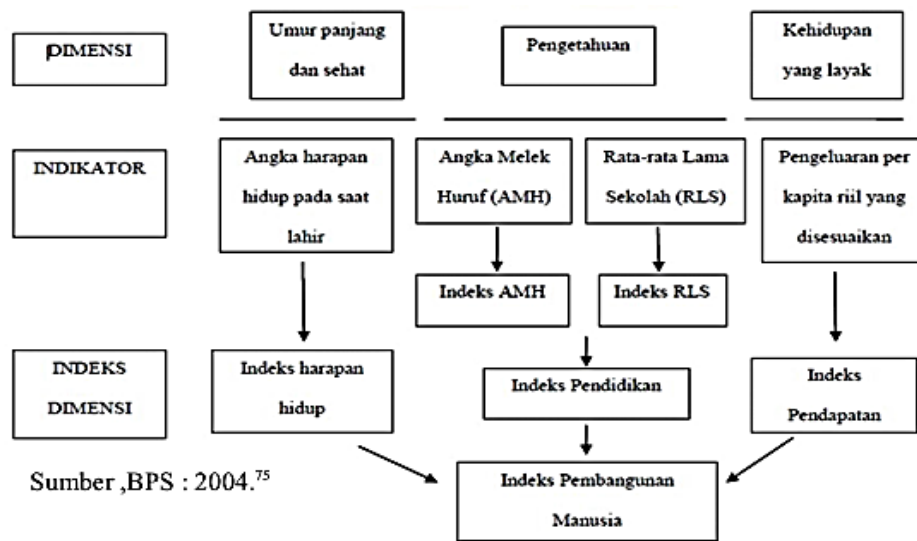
DIMENSI

Umur panjang dan sehat

Pengetahuan

Kehidupan yang layak

INDIKATOR

Angka harapan hidup pada saat lahir

Angka Melek Huruf (AMH)

Rata-rata Lama Sekolah (RLS)

Pengeluaran per kapita riil yang disesuaikan

Indeks AMH

Indeks RLS

INDEKS DIMENSI

Indeks harapan hidup

Indeks Pendidikan

Indeks Pendapatan

Sumber ,BPS : 2004.$^{75}$

Indeks Pembangunan Manusia